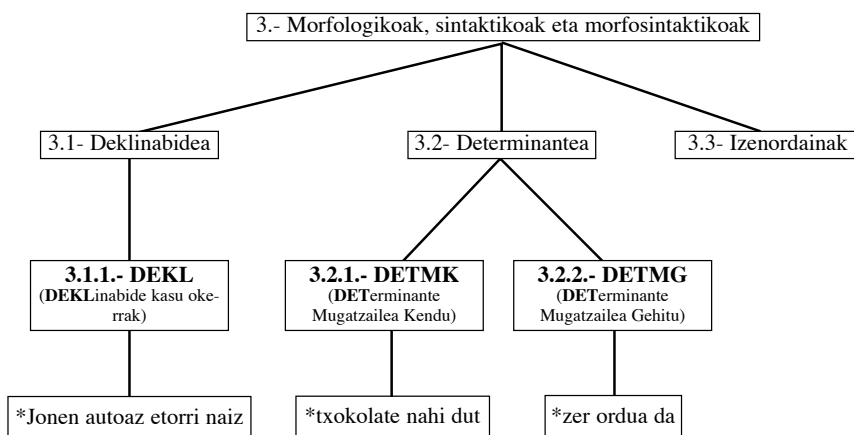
3.- Morfologikoak, sintaktikoak eta morfosintaktikoak

3.1- Deklinabidea

3.2- Determinantea

3.3- Izenordainak

**3.1.1.- DEKL**
(**DEKL**inabide kasu okerrak)

**3.2.1.- DETMK**
(**DET**erminante Mugatzailea Kendu)

**3.2.2.- DETMG**
(**DET**erminante Mugatzailea Gehitu)

*Jonen autoaz etorri naiz

*txokolate nahi dut

*zer ordua da